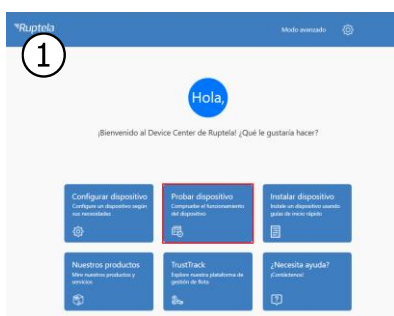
Ruptela
①
Modo avanzado

Hola,

¡Bienvenido al Device Center de Ruptela! ¿Qué le gustaría hacer?

Configurar dispositivo
Configure un dispositivo según sus necesidades

Probar dispositivo
Compruebe el funcionamiento del dispositivo

Instalar dispositivo
Instale un dispositivo usando guías de inicio rápido

Nuestros productos
Mire nuestros productos y servicios

TrustTrack
Explore nuestra plataforma de gestión de flota

¿Necesita ayuda?
¡Contáctenos!